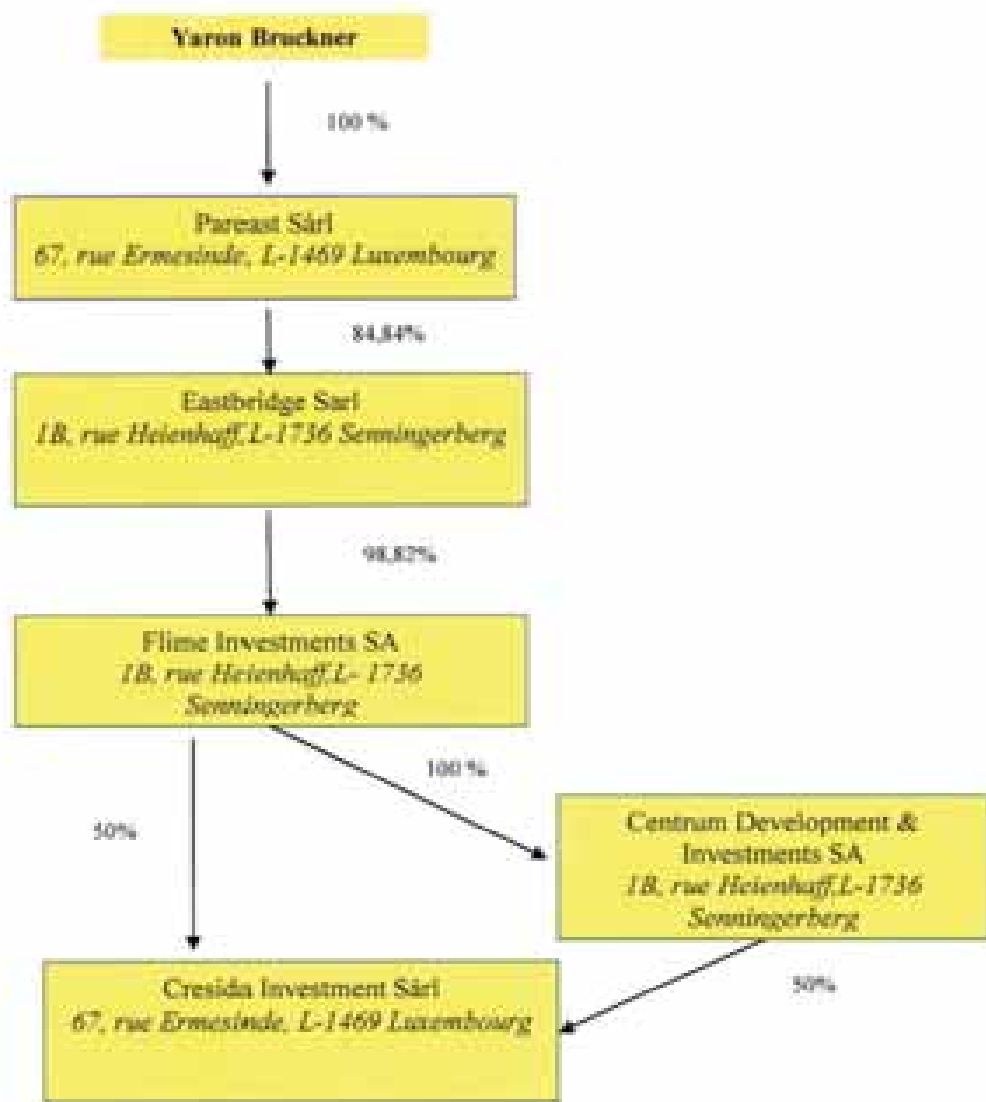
Yaron Bruckner

100 %

Pareast Sàrl
67, rue Ermesinde, L-1469 Luxembourg

84,84%

Eastbridge Sarl
1B, rue Heienhaff,L-1736 Senningerberg

98,82%

Flime Investments SA
1B, rue Heienhaff,L- 1736 Senningerberg

100 %

50%

Centrum Development & Investments SA
1B, rue Heienhaff,L-1736 Senningerberg

50%

Cresida Investment Sàrl
67, rue Ermesinde, L-1469 Luxembourg